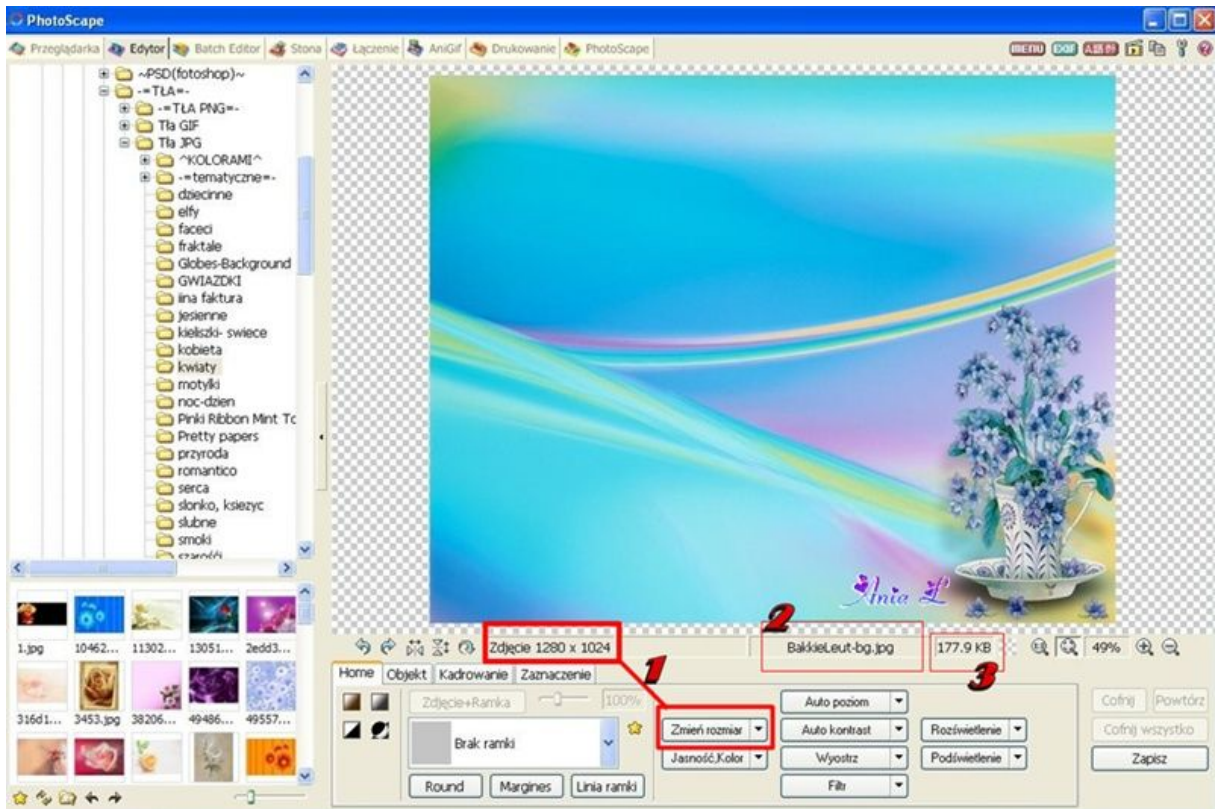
PhotoScape

Przeglądarka Edytor Batch Editor Stona Łączenie AniGif Drukowanie PhotoScape

MENU

~PSD(fotoshop)~
-=TŁA=-
-=TŁA PNG=-
Tła GIF
Tła JPG
^KOLORAMI^
-=tematyczne=-
dziecinne
elfy
faceci
fraktale
Globes-Background
GWIAZDKI
iina faktura
jesienne
kieliszki- swiece
kobieta
kwiaty
motylki
noc-dzien
Pinki Ribbon Mint Tc
Pretty papers
przyroda
romantico
serca
slonko, ksiezyc
slubne
smoki
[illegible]

1.jpg 10462... 11302... 13051... 2edd3...
316d1... 3453.jpg 38206... 49486... 49557...

Ania L

Zdjęcie 1280 x 1024
2
BakkieLeut-bg.jpg
177.9 KB
3
49%
1

Home Objekt Kadrowanie Zaznaczenie
Zdjęcie+Ramka 100%
Brak ramki
Round Margines Linia ramki
Zmień rozmiar
Jasność,Kolor
Auto poziom
Auto kontrast
Wyostrz
Filtr
Rozświetlenie
Podświetlenie
Cofnij Powtórz
Cofnij wszystko
Zapisz